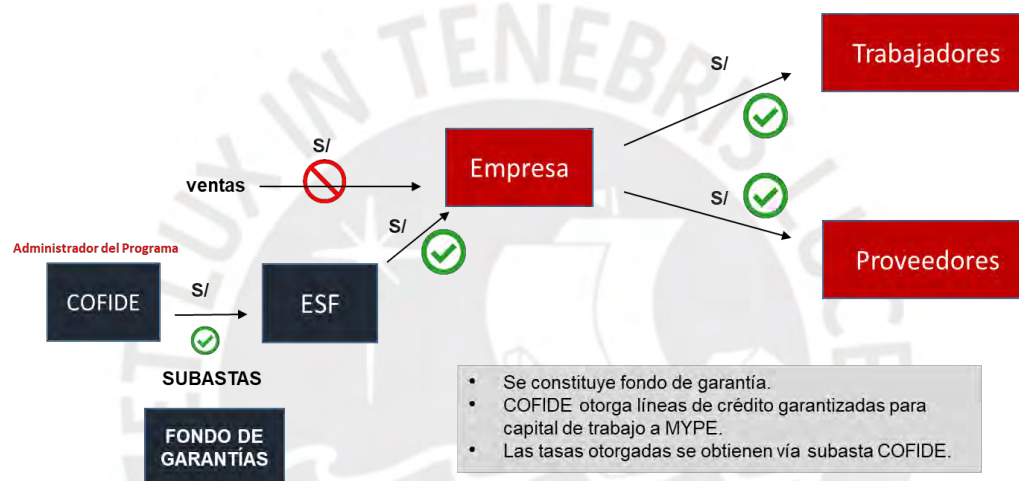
Trabajadores

S/

S/

ventas

Empresa

S/

S/

Administrador del Programa

Proveedores

COFIDE

S/

ESF

SUBASTAS

FONDO DE GARANTÍAS

• Se constituye fondo de garantía.
• COFIDE otorga líneas de crédito garantizadas para capital de trabajo a MYPE.
• Las tasas otorgadas se obtienen vía subasta COFIDE.

LUX IN TENEBRIS LUCET